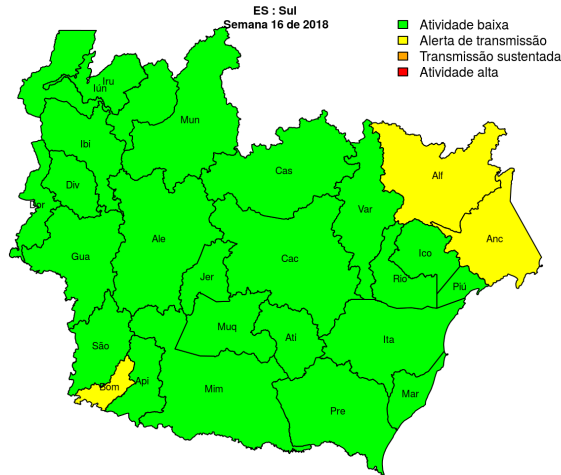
ES : Sul
Semana 16 de 2018

Atividade baixa
Alerta de transmissão
Transmissão sustentada
Atividade alta

Iru
Iún
Mun
Ibi
Cas
Div
Dor
Alf
Var
Ale
Anc
Ico
Gua
Jer
Cac
Rio
Piú
Muq
Atí
Ita
São
Api
Bom
Mim
Mar
Pre